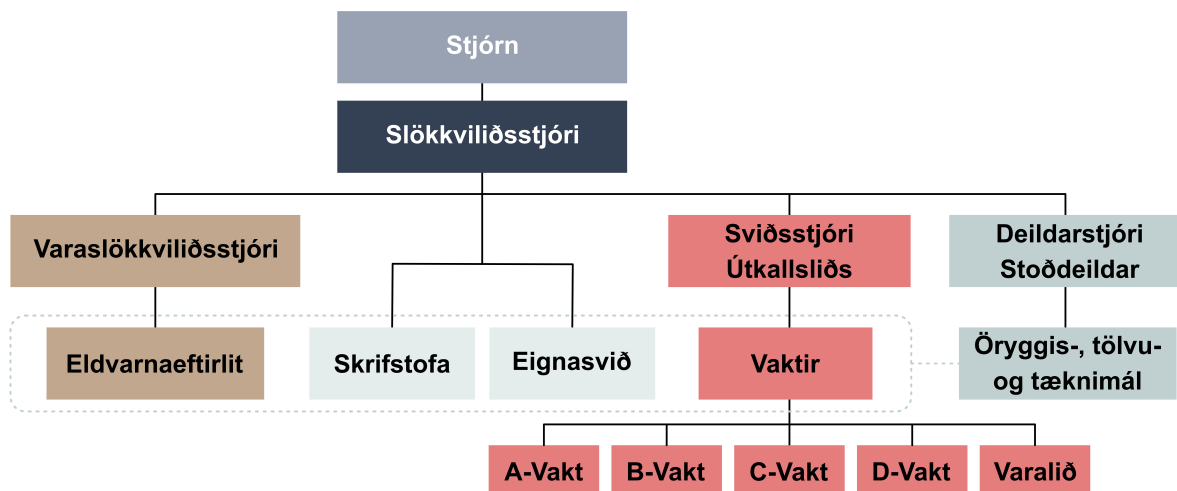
Stjórn

Slökkviliðsstjóri

Varaslökkviliðsstjóri

Sviðsstjóri Útkallsliðs

Deildarstjóri Stoðdeildar

Eldvarnaeftirlit

Skrifstofa

Eignasvið

Vaktir

Öryggis-, tölvu- og tæknimál

A-Vakt

B-Vakt

C-Vakt

D-Vakt

Varalið